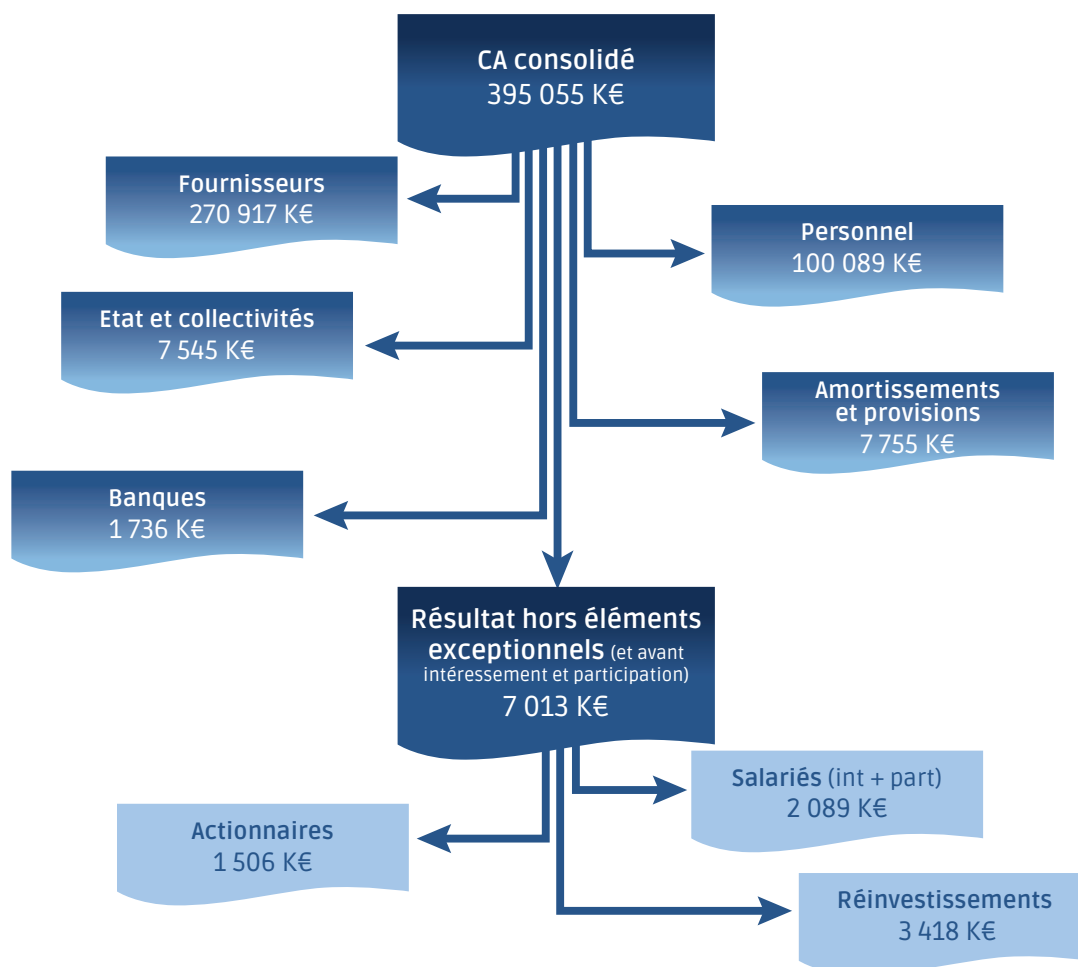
CA consolidé
395 055 K€

Fournisseurs
270 917 K€

Personnel
100 089 K€

Etat et collectivités
7 545 K€

Amortissements et provisions
7 755 K€

Banques
1 736 K€

Résultat hors éléments exceptionnels (et avant intéressement et participation)
7 013 K€

Salariés (int + part)
2 089 K€

Actionnaires
1 506 K€

Réinvestissements
3 418 K€